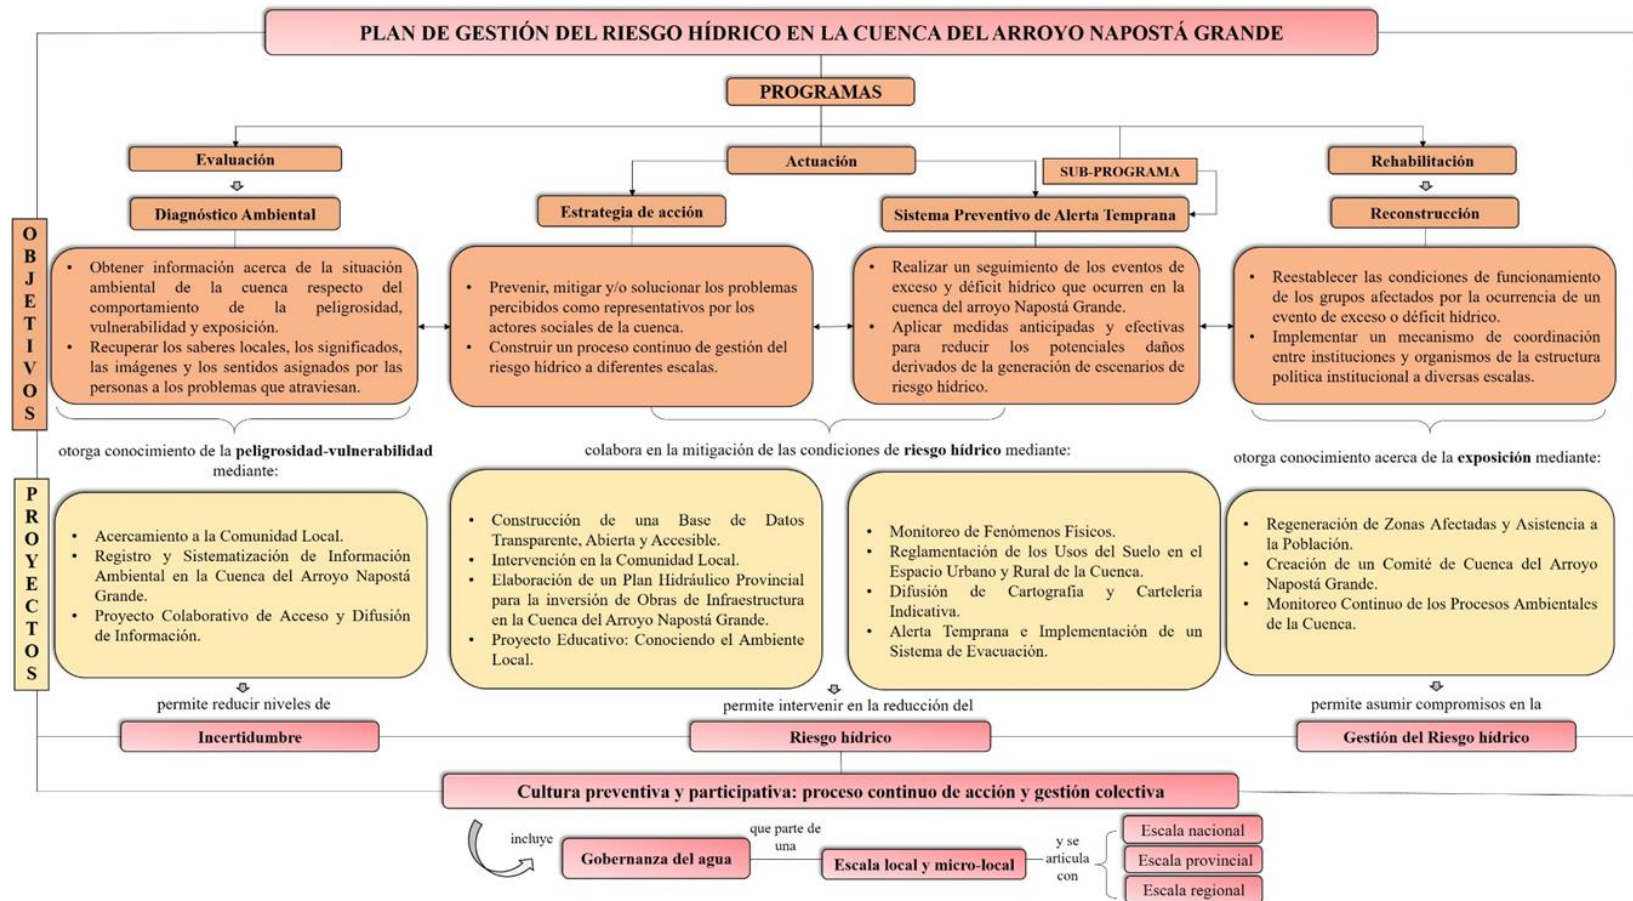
PLAN DE GESTIÓN DEL RIESGO HÍDRICO EN LA CUENCA DEL ARROYO NAPOSTÁ GRANDE

PROGRAMAS

Evaluación

Actuación

SUB-PROGRAMA

Rehabilitación

Diagnóstico Ambiental

Estrategia de acción

Sistema Preventivo de Alerta Temprana

Reconstrucción

OBJETIVOS

• Obtener información acerca de la situación ambiental de la cuenca respecto del comportamiento de la peligrosidad, vulnerabilidad y exposición.
• Recuperar los saberes locales, los significados, las imágenes y los sentidos asignados por las personas a los problemas que atraviesan.

• Prevenir, mitigar y/o solucionar los problemas percibidos como representativos por los actores sociales de la cuenca.
• Construir un proceso continuo de gestión del riesgo hídrico a diferentes escalas.

• Realizar un seguimiento de los eventos de exceso y déficit hídrico que ocurren en la cuenca del arroyo Napostá Grande.
• Aplicar medidas anticipadas y efectivas para reducir los potenciales daños derivados de la generación de escenarios de riesgo hídrico.

• Reestablecer las condiciones de funcionamiento de los grupos afectados por la ocurrencia de un evento de exceso o déficit hídrico.
• Implementar un mecanismo de coordinación entre instituciones y organismos de la estructura política institucional a diversas escalas.

otorga conocimiento de la **peligrosidad-vulnerabilidad** mediante:

colabora en la mitigación de las condiciones de **riesgo hídrico** mediante:

otorga conocimiento acerca de la **exposición** mediante:

PROYECTOS

• Acercamiento a la Comunidad Local.
• Registro y Sistematización de Información Ambiental en la Cuenca del Arroyo Napostá Grande.
• Proyecto Colaborativo de Acceso y Difusión de Información.

• Construcción de una Base de Datos Transparente, Abierta y Accesible.
• Intervención en la Comunidad Local.
• Elaboración de un Plan Hidráulico Provincial para la inversión de Obras de Infraestructura en la Cuenca del Arroyo Napostá Grande.
• Proyecto Educativo: Conociendo el Ambiente Local.

• Monitoreo de Fenómenos Físicos.
• Reglamentación de los Usos del Suelo en el Espacio Urbano y Rural de la Cuenca.
• Difusión de Cartografía y Cartelería Indicativa.
• Alerta Temprana e Implementación de un Sistema de Evacuación.

• Regeneración de Zonas Afectadas y Asistencia a la Población.
• Creación de un Comité de Cuenca del Arroyo Napostá Grande.
• Monitoreo Continuo de los Procesos Ambientales de la Cuenca.

permite reducir niveles de

permite intervenir en la reducción del

permite asumir compromisos en la

Incertidumbre

Riesgo hídrico

Gestión del Riesgo hídrico

Cultura preventiva y participativa: proceso continuo de acción y gestión colectiva

incluye

Gobernanza del agua

que parte de una

Escala local y micro-local

y se articula con

Escala nacional

Escala provincial

Escala regional